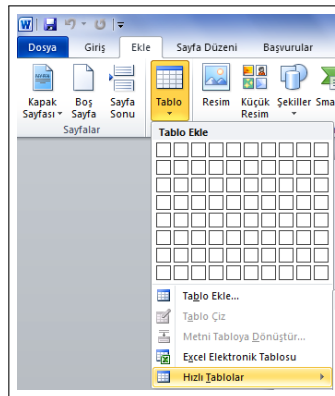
Dosya Giriş Ekle Sayfa Düzeni Başvurular

Kapak Sayfası Boş Sayfa Sayfa Sonu Tablo Resim Küçük Resim Şekiller Sma

Sayfalar

Tablo Ekle

Tablo Ekle...
Tablo Çiz
Metni Tabloya Dönüştür...
Excel Elektronik Tablosu
Hızlı Tablolar